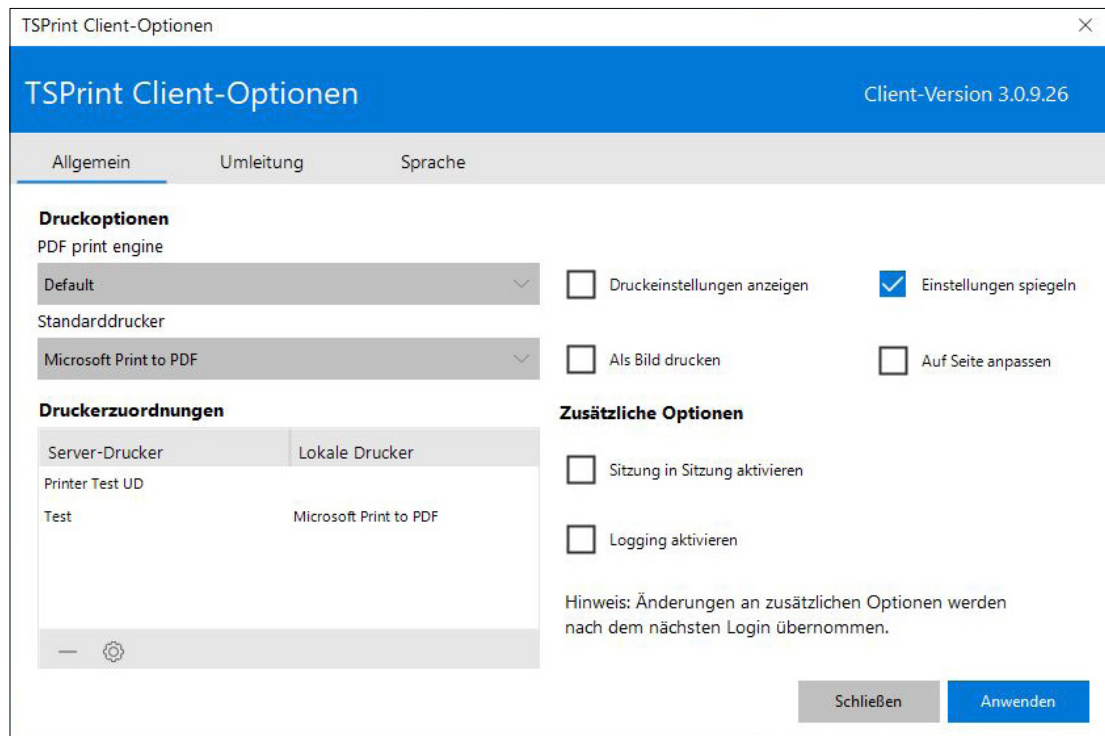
TSPrint Client-Optionen ×

TSPrint Client-Optionen

Client-Version 3.0.9.26

Allgemein Umleitung Sprache

Druckoptionen

PDF print engine

Default

Standarddrucker

Microsoft Print to PDF

Druckerzuordnungen

| Server-Drucker | Lokale Drucker |
|---|---|
| Printer Test UD | |
| Test | Microsoft Print to PDF |

Druckeinstellungen anzeigen

Einstellungen spiegeln

Als Bild drucken

Auf Seite anpassen

Zusätzliche Optionen

Sitzung in Sitzung aktivieren

Logging aktivieren

Hinweis: Änderungen an zusätzlichen Optionen werden nach dem nächsten Login übernommen.

Schließen

Anwenden